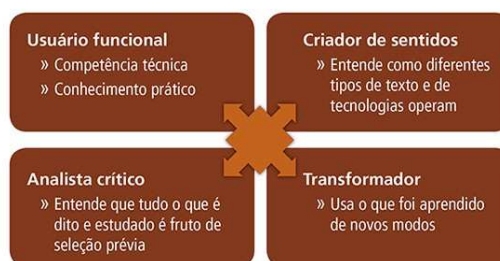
Usuário funcional
» Competência técnica
» Conhecimento prático

Criador de sentidos
» Entende como diferentes tipos de texto e de tecnologias operam

Analista crítico
» Entende que tudo o que é dito e estudado é fruto de seleção prévia

Transformador
» Usa o que foi aprendido de novos modos